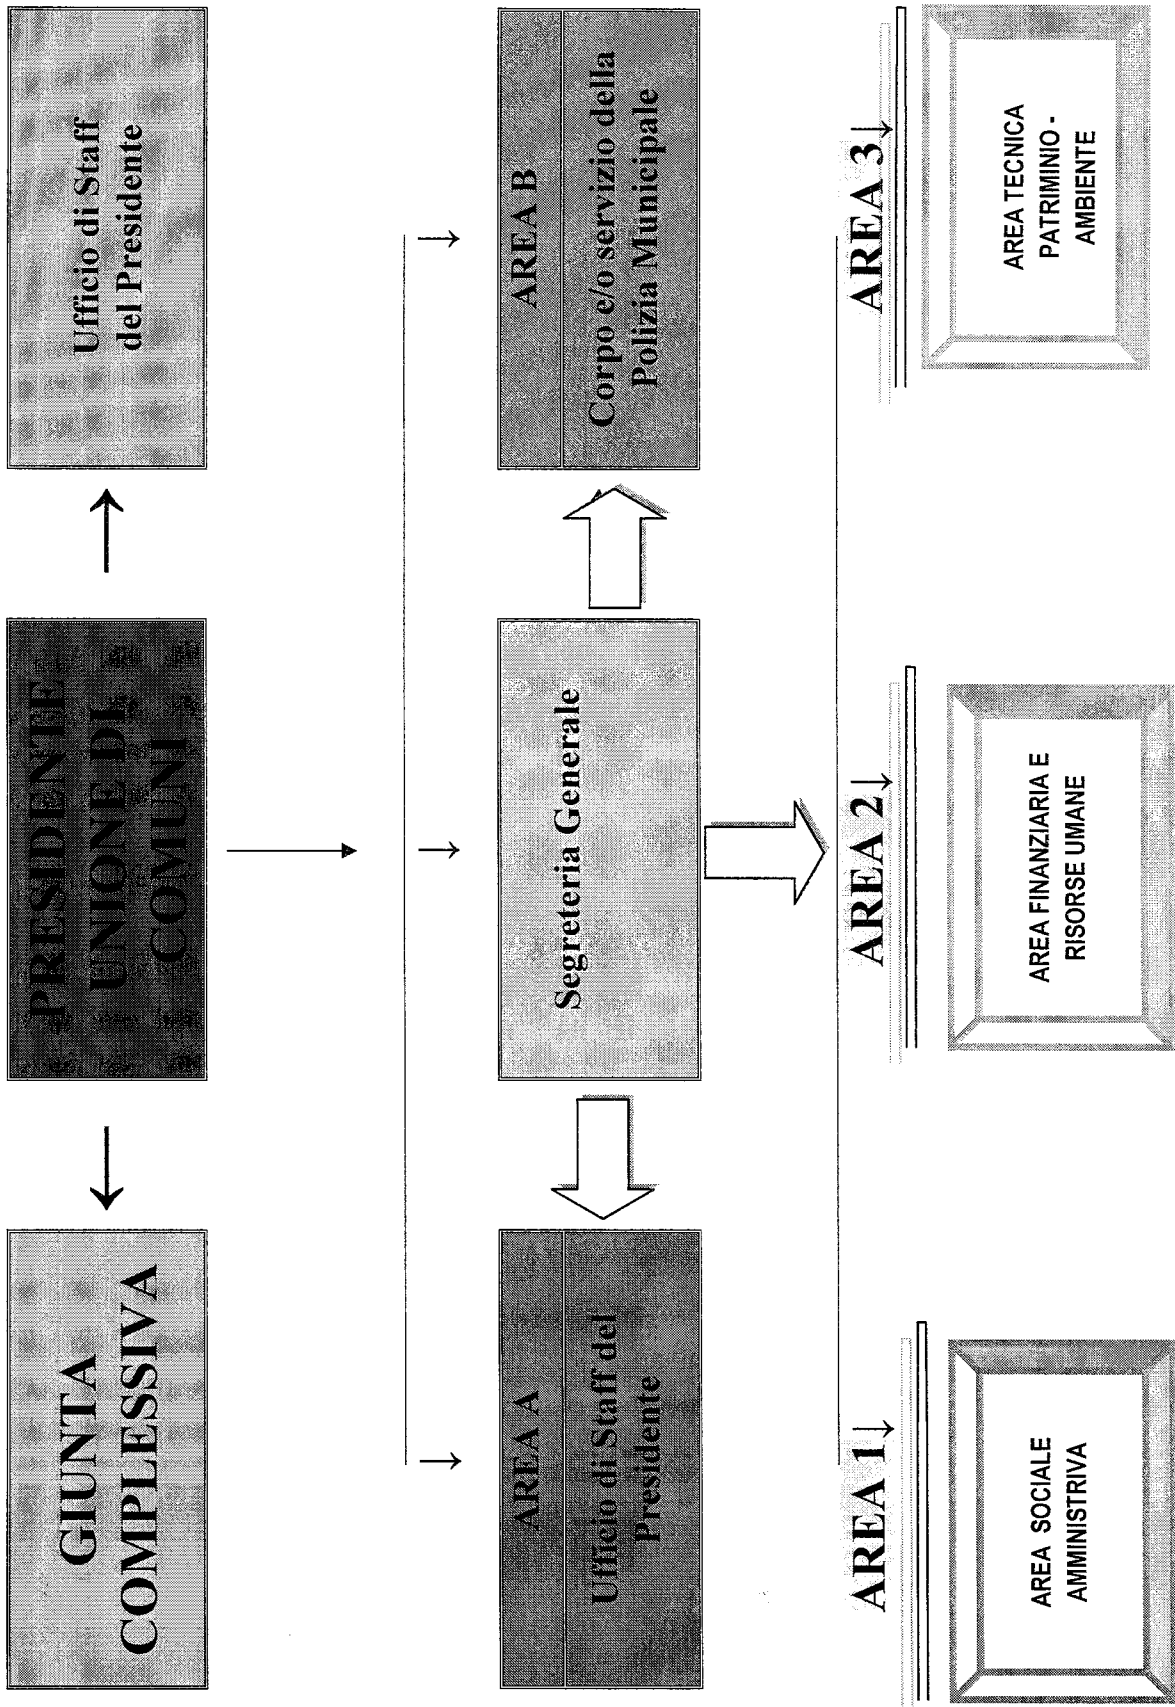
GIUNTA COMPLESSIVA

PRESIDENTE UNIONE DI COMUNI

Ufficio di Staff del Presidente

AREA A

Ufficio di Staff del Presidente

Segreteria Generale

AREA B

Corpo e/o servizio della Polizia Municipale

AREA 1

AREA SOCIALE AMMINISTRIVA

AREA 2

AREA FINANZIARIA E RISORSE UMANE

AREA 3

AREA TECNICA PATRIMINIO - AMBIENTE